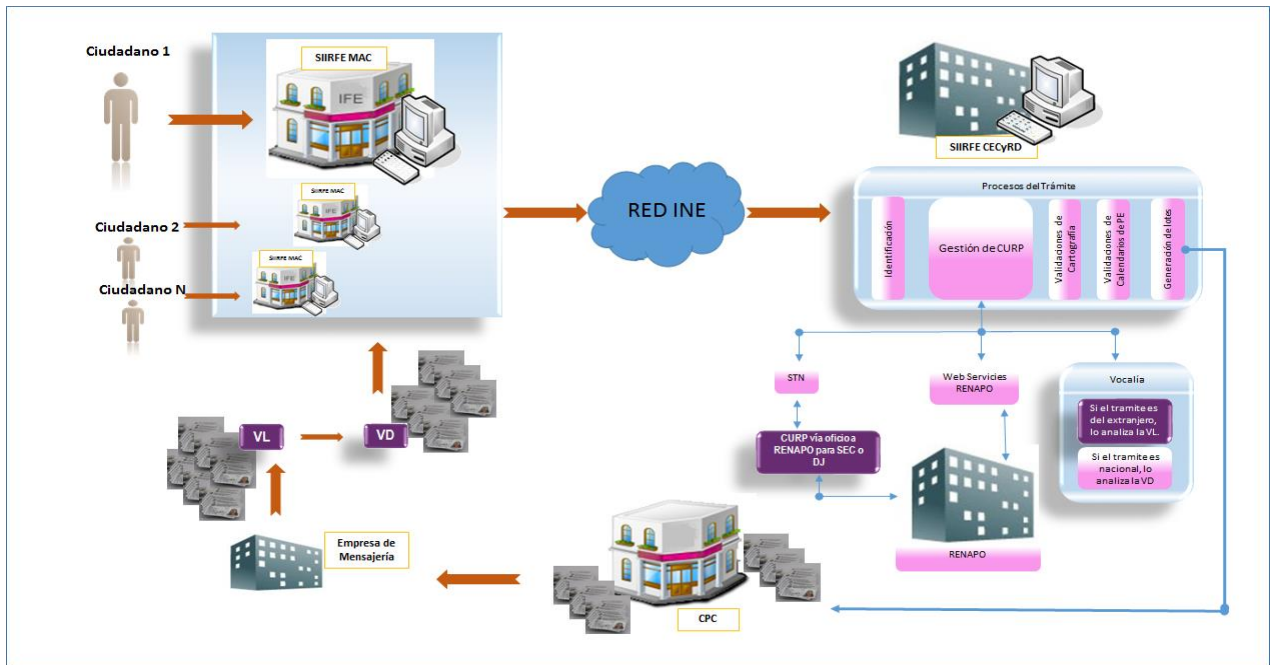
Ciudadano 1

SIIRFE MAC

IFE

Ciudadano 2

SIIRFE MAC

IFE

Ciudadano N

SIIRFE MAC

IFE

RED INE

SIIRFE CECyRD

Procesos del Trámite

Identificación

Gestión de CURP

Validaciones de Cartografía

Validaciones de Calendarios de PE

Generación de lotes

STN

Web Services RENAPO

Vocalía

Si el tramite es del extranjero, lo analiza la VL.

Si el tramite es nacional, lo analiza la VD

CURP vía oficio a RENAPO para SEC o DJ

RENAPO

VL

VD

Empresa de Mensajería

CPC